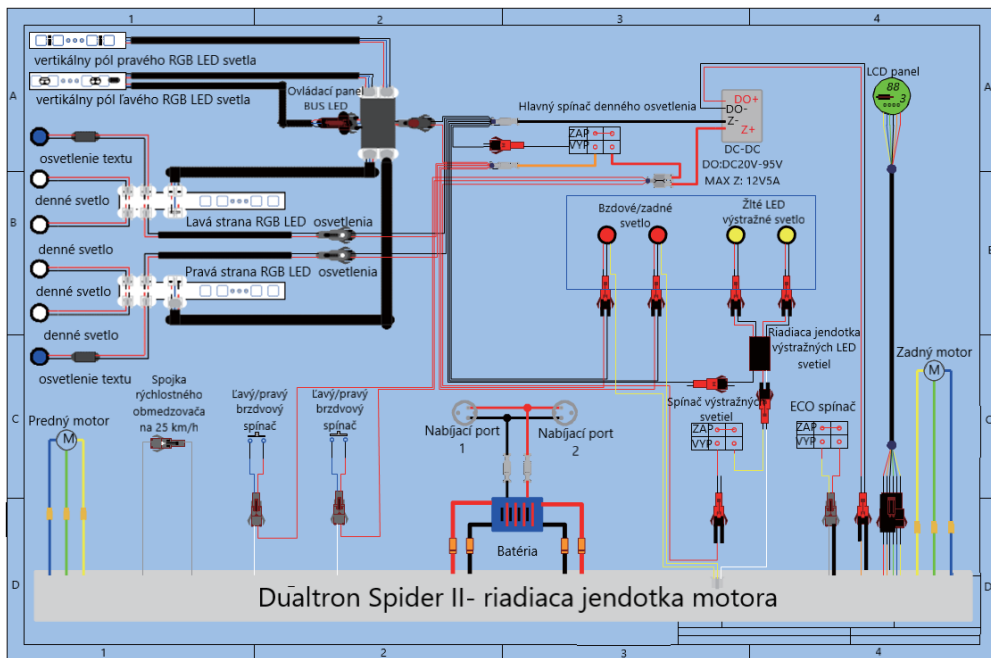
1
2
3
4

A
B
C
D

vertikálny pól pravého RGB LED svetla
vertikálny pól ľavého RGB LED svetla
Ovládací panel
BUS LED
Hlavný spínač denného osvetlenia
DO+
DO-
Z-
Z+
DC-DC
DO:DC20V-95V
MAX Z: 12V5A
LCD panel
88
3
ZAP
VYP
osvetlenie textu
denné svetlo
Ľavá strana RGB LED osvetlenia
denné svetlo
Pravá strana RGB LED osvetlenia
denné svetlo
denné svetlo
osvetlenie textu
Bzdové/zadné svetlo
Žlté LED výstražné svetlo
Riadiaca jendotka výstražných LED svetiel
Zadný motor
M
Spojka rýchlostného obmedzovača na 25 km/h
Ľavý/pravý brzdový spínač
Ľavý/pravý brzdový spínač
Predný motor
M
Nabíjací port 1
Nabíjací port 2
Spínač výstražných svetiel
ZAP
VYP
ECO spínač
ZAP
VYP
Batéria
Dualtron Spider II- riadiaca jendotka motora
1
2
3
4